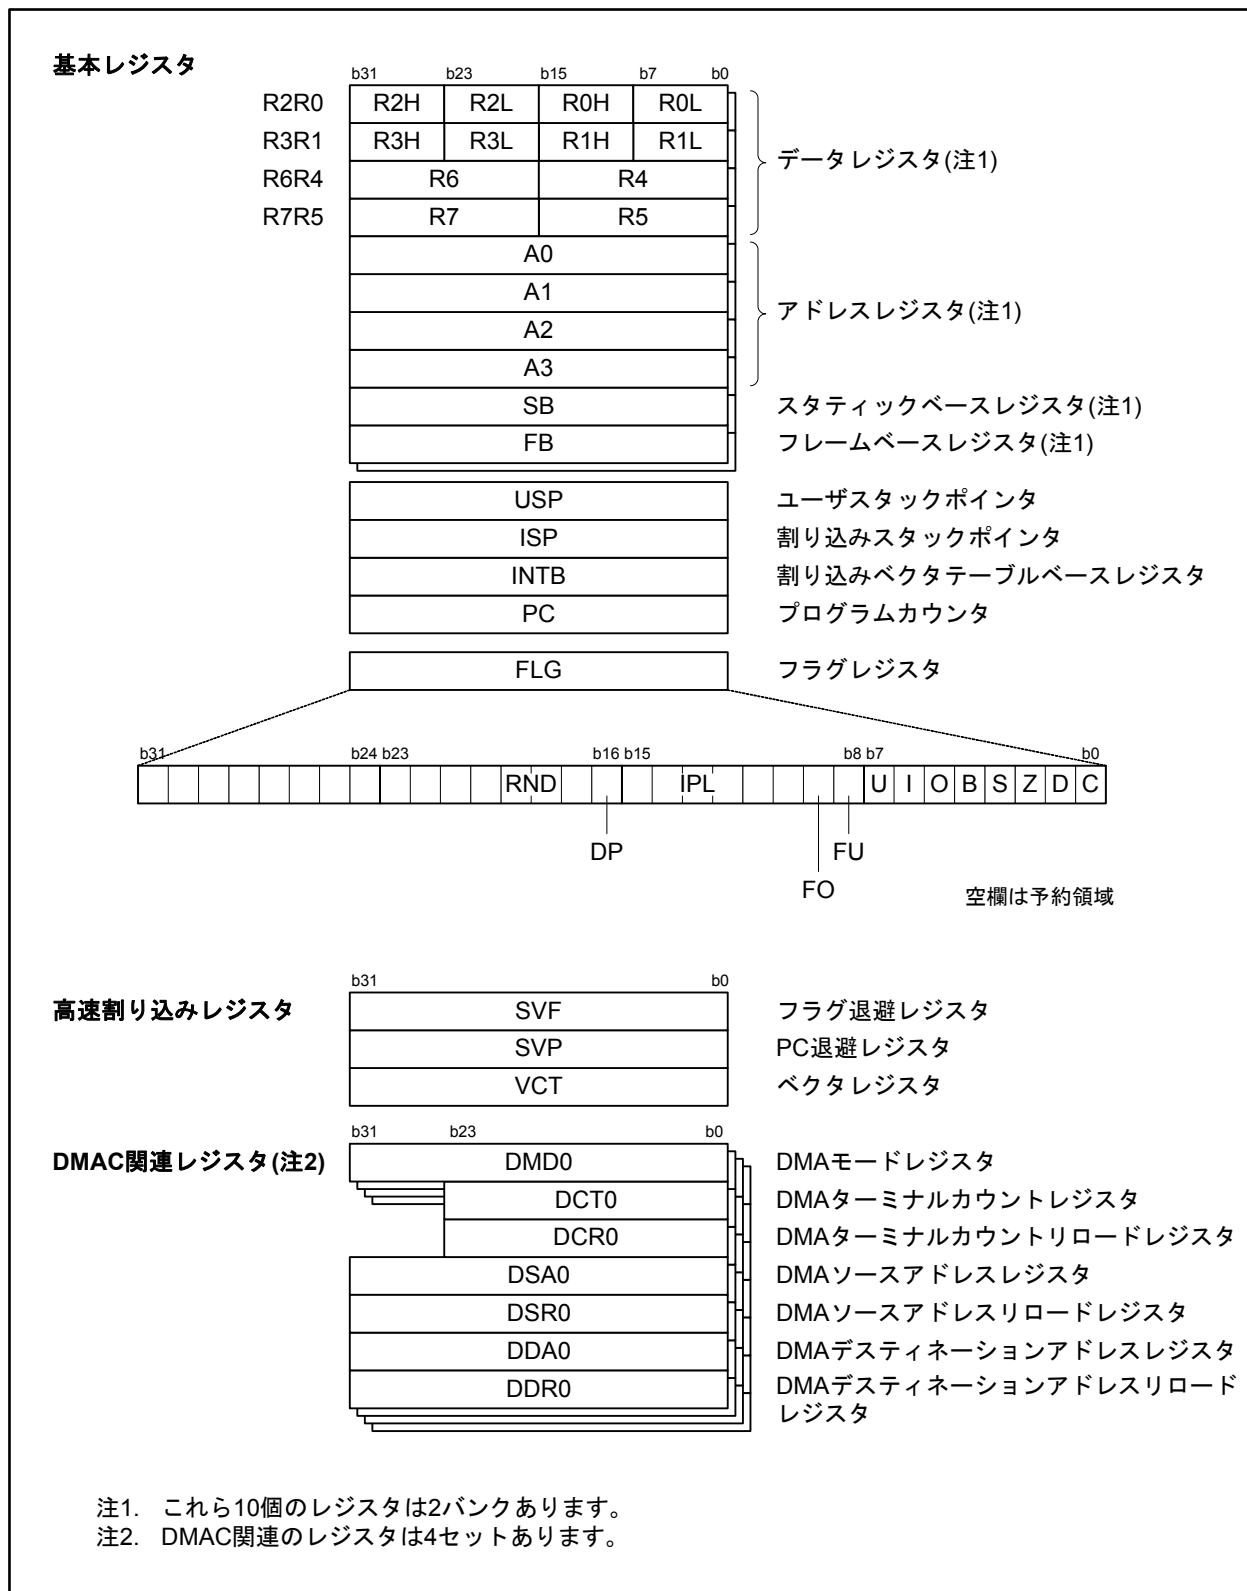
基本レジスタ

b31 b23 b15 b7 b0

| | | | | |
|---|---|---|---|---|
| R2R0 | R2H | R2L | R0H | R0L |
| R3R1 | R3H | R3L | R1H | R1L |
| R6R4 | R6 | | R4 | |
| R7R5 | R7 | | R5 | |

データレジスタ(注1)

A0
A1
A2
A3

アドレスレジスタ(注1)

SB スタティックベースレジスタ(注1)
FB フレームベースレジスタ(注1)

USP ユーザスタックポインタ
ISP 割り込みスタックポインタ
INTB 割り込みベクタテーブルベースレジスタ
PC プログラムカウンタ

FLG フラグレジスタ

b31 b24 b23 b16 b15 b8 b7 b0

RND IPL U I O B S Z D C

DP FU FO

空欄は予約領域

高速割り込みレジスタ

b31 b0

SVF フラグ退避レジスタ
SVP PC退避レジスタ
VCT ベクタレジスタ

DMAC関連レジスタ(注2)

b31 b23 b0

DMD0 DMAモードレジスタ
DCT0 DMAターミナルカウントレジスタ
DCR0 DMAターミナルカウントリロードレジスタ
DSA0 DMAソースアドレスレジスタ
DSR0 DMAソースアドレスリロードレジスタ
DDA0 DMAデスティネーションアドレスレジスタ
DDR0 DMAデスティネーションアドレスリロードレジスタ

注1. これら10個のレジスタは2バンクあります。
注2. DMAC関連のレジスタは4セットあります。